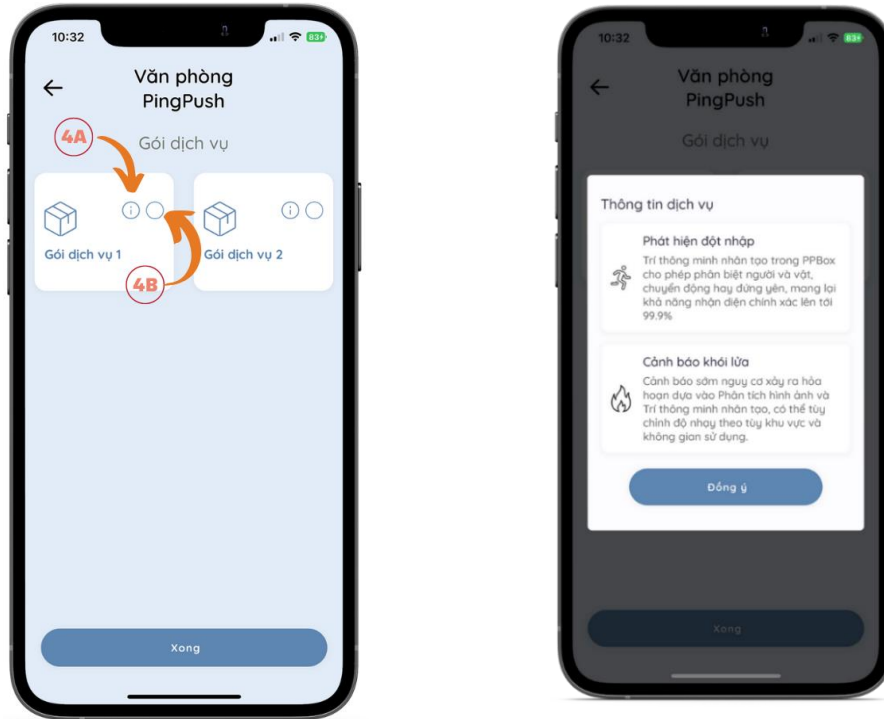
10:32

83

Văn phòng PingPush

4A

Gói dịch vụ

Gói dịch vụ 1

4B

Gói dịch vụ 2

Xong

10:32

83

Văn phòng PingPush

Gói dịch vụ

Thông tin dịch vụ

Phát hiện đột nhập

Trí thông minh nhân tạo trong PPBox cho phép phân biệt người và vật, chuyển động hay đứng yên, mang lại khả năng nhận diện chính xác lên tới 99.9%

Cảnh báo khói lửa

Cảnh báo sớm nguy cơ xảy ra hỏa hoạn dựa vào Phân tích hình ảnh và Trí thông minh nhân tạo, có thể tùy chỉnh độ nhạy theo tùy khu vực và không gian sử dụng.

Đồng ý

Xong